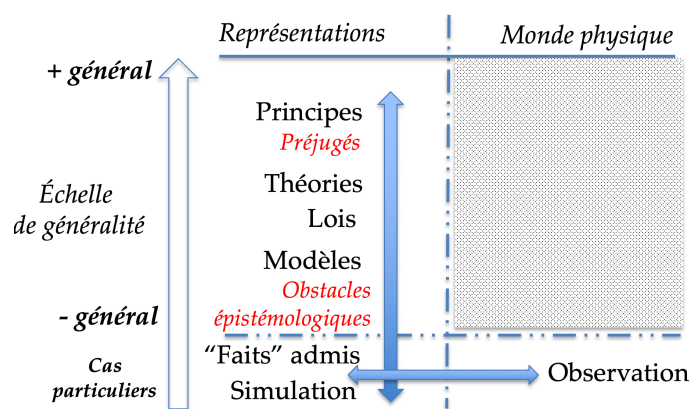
Représentations

Monde physique

+ général

Échelle de généralité

- général

Cas particuliers

Principes
Préjugés
Théories
Lois
Modèles
Obstacles épistémologiques
“Faits” admis
Simulation

Observation